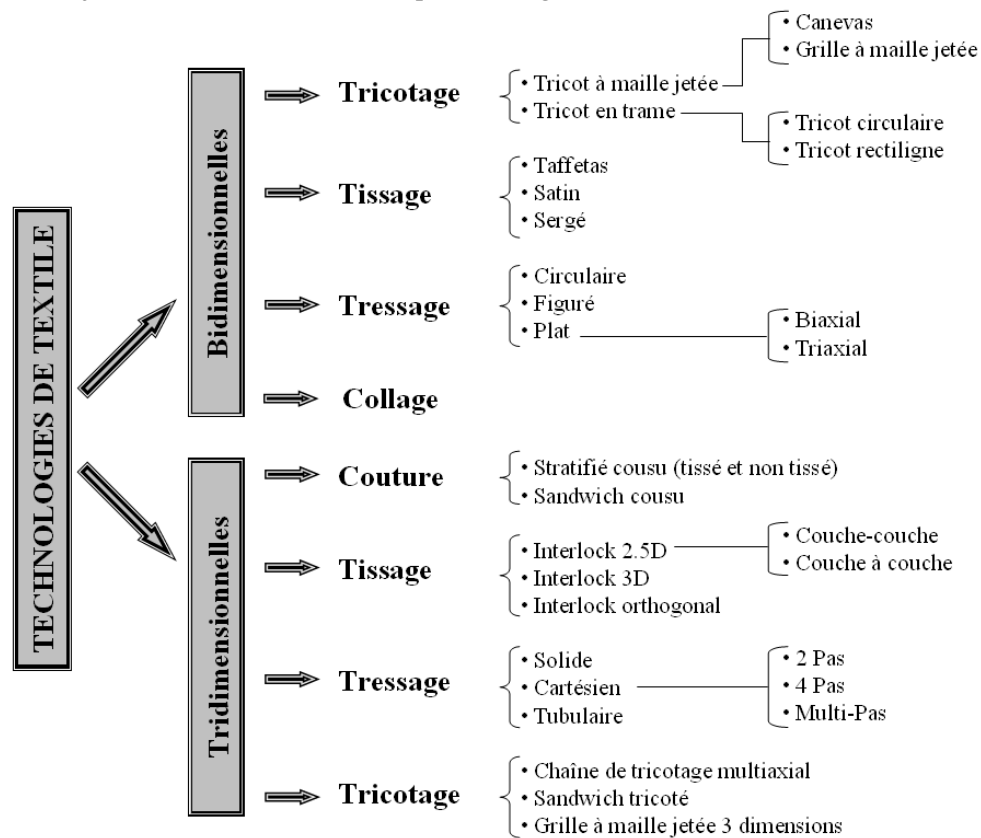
TECHNOLOGIES DE TEXTILE

Bidimensionnelles

Tricotage
• Tricot à maille jetée
• Canevas
• Grille à maille jetée
• Tricot en trame
• Tricot circulaire
• Tricot rectiligne

Tissage
• Taffetas
• Satin
• Sergé

Tressage
• Circulaire
• Figuré
• Plat
• Biaxial
• Triaxial

Collage

Tridimensionnelles

Couture
• Stratifié cousu (tissé et non tissé)
• Sandwich cousu

Tissage
• Interlock 2.5D
• Couche-couche
• Couche à couche
• Interlock 3D
• Interlock orthogonal

Tressage
• Solide
• Cartésien
• 2 Pas
• 4 Pas
• Multi-Pas
• Tubulaire

Tricotage
• Chaîne de tricotage multiaxial
• Sandwich tricoté
• Grille à maille jetée 3 dimensions